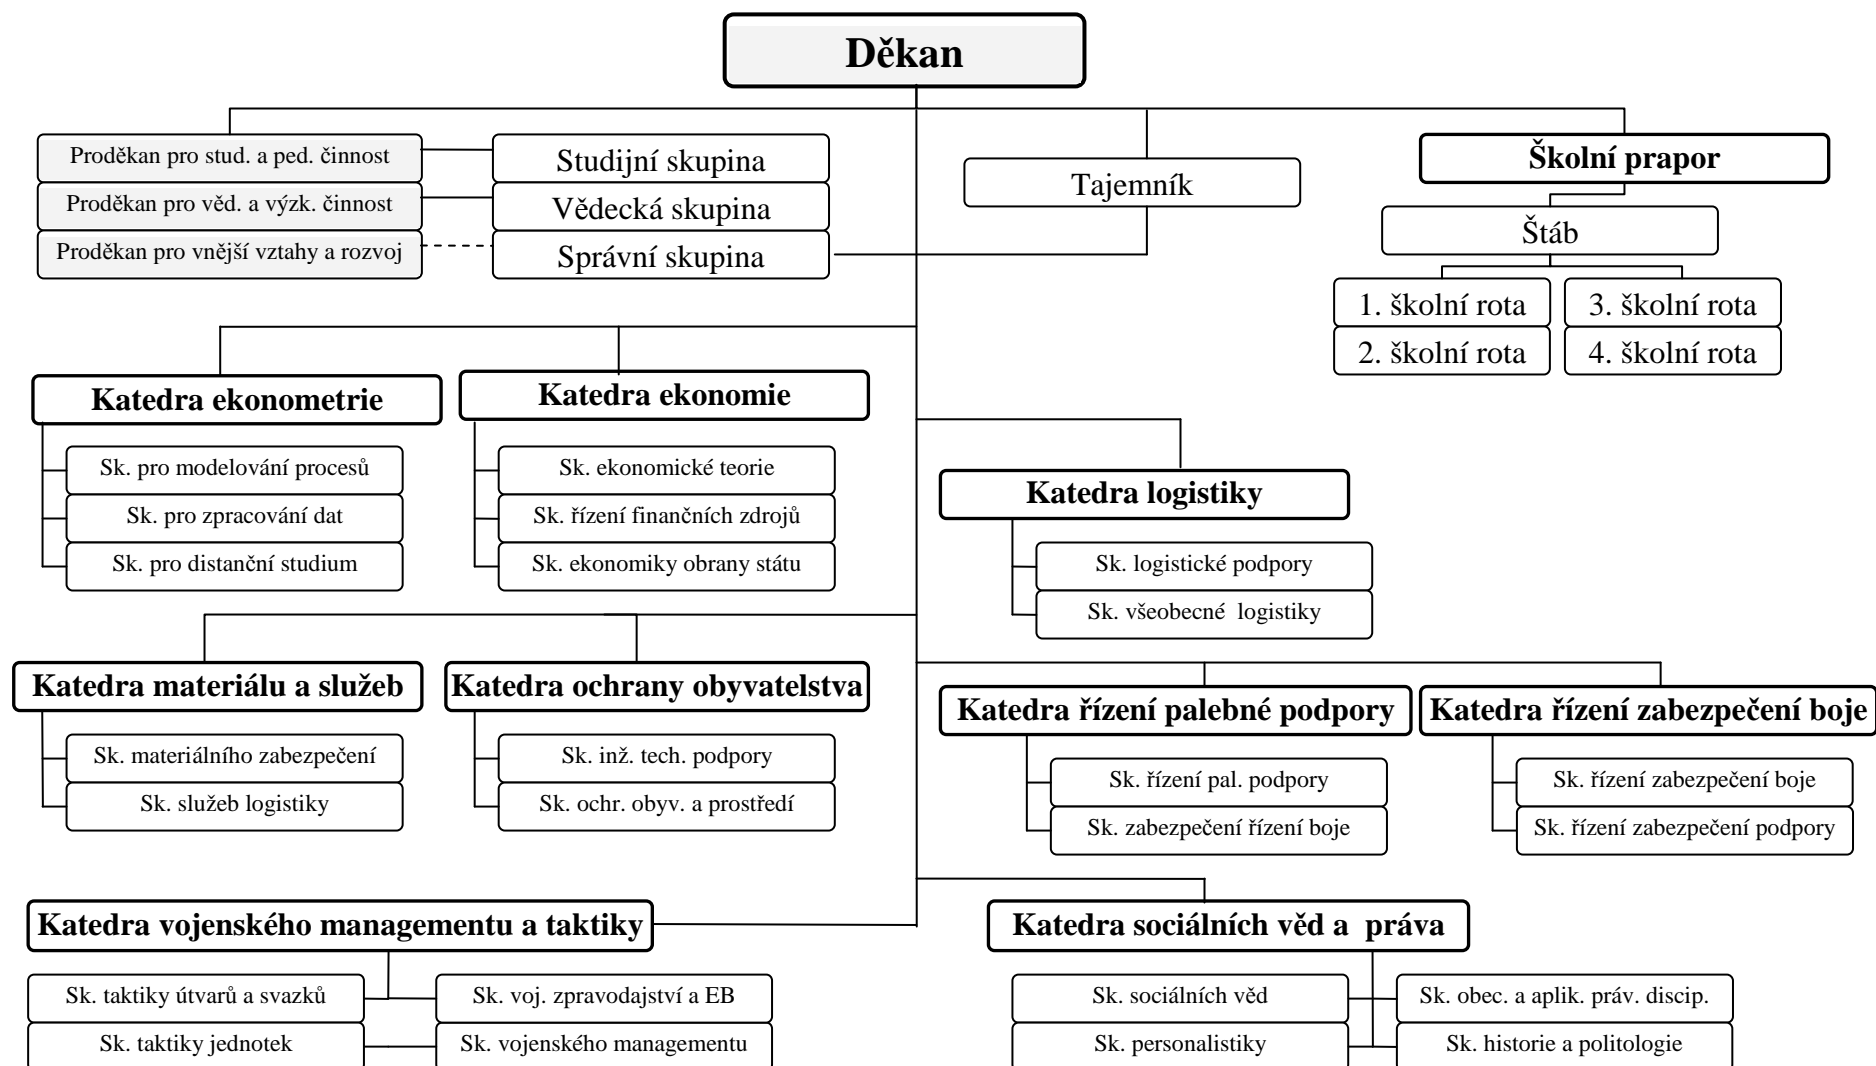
Děkan

Proděkan pro stud. a ped. činnost
Proděkan pro věd. a výzk. činnost
Proděkan pro vnější vztahy a rozvoj

Studijní skupina
Vědecká skupina
Správní skupina

Tajemník

Školní prapor
Štáb
1. školní rota
2. školní rota
3. školní rota
4. školní rota

Katedra ekonometrie
Sk. pro modelování procesů
Sk. pro zpracování dat
Sk. pro distanční studium

Katedra ekonomie
Sk. ekonomické teorie
Sk. řízení finančních zdrojů
Sk. ekonomiky obrany státu

Katedra logistiky
Sk. logistické podpory
Sk. všeobecné logistiky

Katedra materiálu a služeb
Sk. materiálního zabezpečení
Sk. služeb logistiky

Katedra ochrany obyvatelstva
Sk. inž. tech. podpory
Sk. ochr. obyv. a prostředí

Katedra řízení palebné podpory
Sk. řízení pal. podpory
Sk. zabezpečení řízení boje

Katedra řízení zabezpečení boje
Sk. řízení zabezpečení boje
Sk. řízení zabezpečení podpory

Katedra vojenského managementu a taktiky
Sk. taktiky útvarů a svazků
Sk. taktiky jednotek
Sk. voj. zpravodajství a EB
Sk. vojenského managementu

Katedra sociálních věd a práva
Sk. sociálních věd
Sk. personalistiky
Sk. obec. a aplik. práv. discip.
Sk. historie a politologie